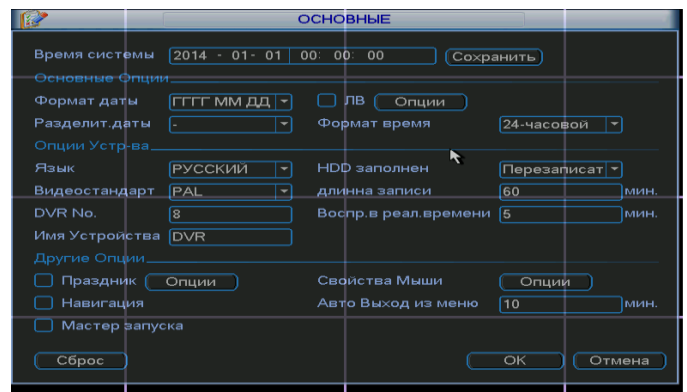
ОСНОВНЫЕ

Время системы 2014 - 01 - 01 00: 00: 00 Сохранить

Основные Опции

Формат даты ГГГГ ММ ДД ЛВ Опции

Разделит.даты - Формат время 24-часовой

Опции Устр-ва

Язык РУССКИЙ HDD заполнен Перезаписат

Видеостандарт PAL длинна записи 60 мин.

DVR No. 8 Воспр.в реал.времени 5 мин.

Имя Устройства DVR

Другие Опции

Праздник Опции Свойства Мыши Опции

Навигация Авто Выход из меню 10 мин.

Мастер запуска

Сброс OK Отмена